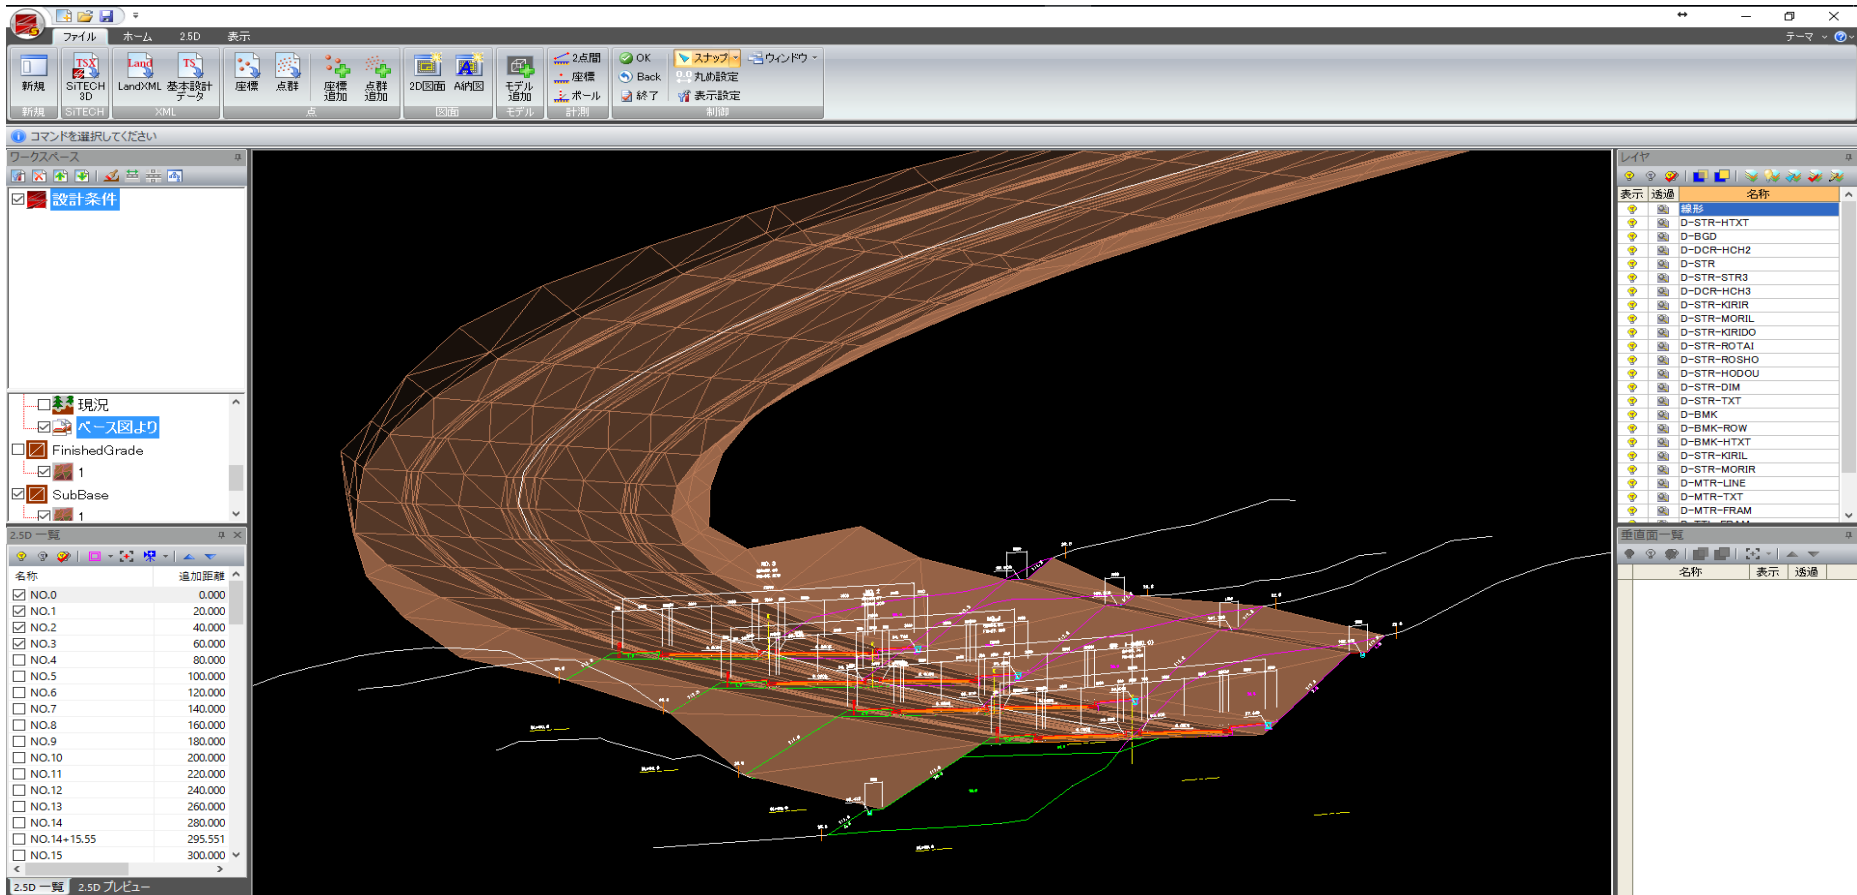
ファイル ホーム 2.5D 表示

テーマ

新規 SiTECH 3D LandXML 基本設計データ 座標 点群 座標追加 点群追加 2D図面 AI図 モデル追加 2点間 座標 ポール OK Back 終了 スナップ 丸め設定 表示設定 ウィンドウ

新規 SiTECH XML 点 図面 モデル 計測 制御

コマンドを選択してください

ワークスペース

設計条件

現況
ベース図より
FinishedGrade
1
SubBase
1

2.5D 一覧

| 名称 | 追加距離 |
|---|---|
| NO.0 | 0.000 |
| NO.1 | 20.000 |
| NO.2 | 40.000 |
| NO.3 | 60.000 |
| NO.4 | 80.000 |
| NO.5 | 100.000 |
| NO.6 | 120.000 |
| NO.7 | 140.000 |
| NO.8 | 160.000 |
| NO.9 | 180.000 |
| NO.10 | 200.000 |
| NO.11 | 220.000 |
| NO.12 | 240.000 |
| NO.13 | 260.000 |
| NO.14 | 280.000 |
| NO.14+15.55 | 295.551 |
| NO.15 | 300.000 |

2.5D 一覧 2.5D プレビュー

レイヤ

| 表示 | 透過 | 名称 |
|---|---|---|
| | | 線形 |
| | | D-STR-HTXT |
| | | D-BGD |
| | | D-DCR-HCH2 |
| | | D-STR |
| | | D-STR-STR3 |
| | | D-DCR-HCH3 |
| | | D-STR-KIRIR |
| | | D-STR-MORIL |
| | | D-STR-KIRIDO |
| | | D-STR-ROTAI |
| | | D-STR-ROSHO |
| | | D-STR-HODOU |
| | | D-STR-DIM |
| | | D-STR-TXT |
| | | D-BMK |
| | | D-BMK-ROW |
| | | D-BMK-HTXT |
| | | D-STR-KIRIL |
| | | D-STR-MORIR |
| | | D-MTR-LINE |
| | | D-MTR-TXT |
| | | D-MTR-FRAM |

垂直面一覧

| 名称 | 表示 | 透過 |
|---|---|---|